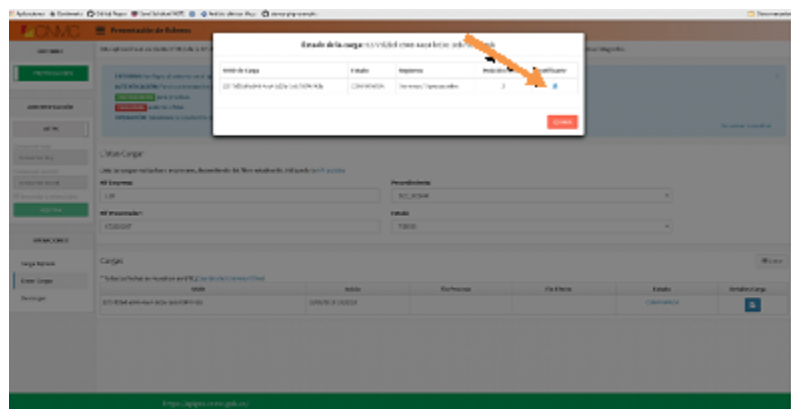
Presentación de Balances

Estado de la carga

| Id de Carga | Estado | Registros | | Descargar |
|---|---|---|---|---|
| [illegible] | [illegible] | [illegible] | 2 | |

Cerrar

Listar Cargas

Cargas

| Id | Inicio | Fin Proceso | Fin Último | Estado | Detalles Carga |
|---|---|---|---|---|---|
| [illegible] | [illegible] | | | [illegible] | |

https://apps.cmc.gob.ec/